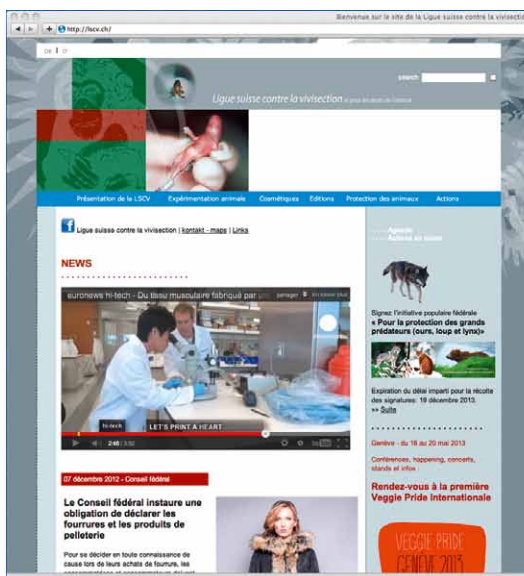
Bienvenue sur le site de la Ligue suisse contre la vivisection

http://lscv.ch/

DE | IT

search

Ligue suisse contre la vivisection et pour les droits de l'animal

Présentation de la LSCV | Expérimentation animale | Cosmétiques | Editions | Protection des animaux | Actions

Ligue suisse contre la vivisection | kontakt - maps | Links

NEWS

euronews hi-tech - Du tissu musculaire fabriqué par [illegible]

partager | En savoir plus

hi-tech

LET'S PRINT A HEART

2:48 / 3:52

07 décembre 2012 - Conseil fédéral

Le Conseil fédéral instaure une obligation de déclarer les fourrures et les produits de pelleterie

Pour se décider en toute connaissance de cause lors de leurs achats de fourrure, les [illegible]

Agenda
Actions en cours

Signez l'initiative populaire fédérale « Pour la protection des grands prédateurs (ours, loup et lynx) »

Expiration du délai imparti pour la récolte des signatures: 19 décembre 2013.
>> Suite

Genève - du 18 au 20 mai 2013

Conférences, happening, concerts, stands et infos

Rendez-vous à la première Veggie Pride Internationale

VEGGIE PRIDE GENEVE 2013